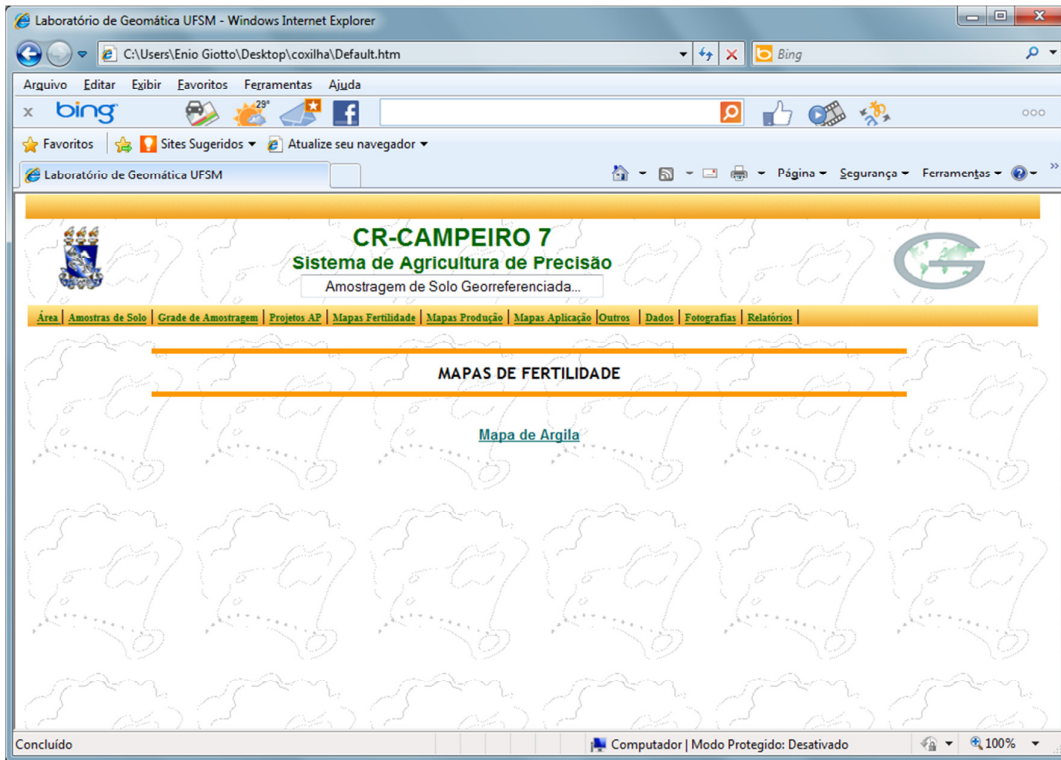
Laboratório de Geomática UFSM - Windows Internet Explorer

C:\Users\Enio Giotto\Desktop\coxilha\Default.htm

Bing

Arquivo Editar Exibir Favoritos Ferramentas Ajuda

bing

29°

Favoritos | Sites Sugeridos ▾ | Atualize seu navegador ▾

Laboratório de Geomática UFSM

Página ▾ Segurança ▾ Ferramentas ▾

CR-CAMPEIRO 7

Sistema de Agricultura de Precisão

Amostragem de Solo Georreferenciada...

Área | Amostras de Solo | Grade de Amostragem | Projetos AP | Mapas Fertilidade | Mapas Produção | Mapas Aplicação | Outros | Dados | Fotografias | Relatórios

MAPAS DE FERTILIDADE

Mapa de Argila

Concluído

Computador | Modo Protegido: Desativado

100%